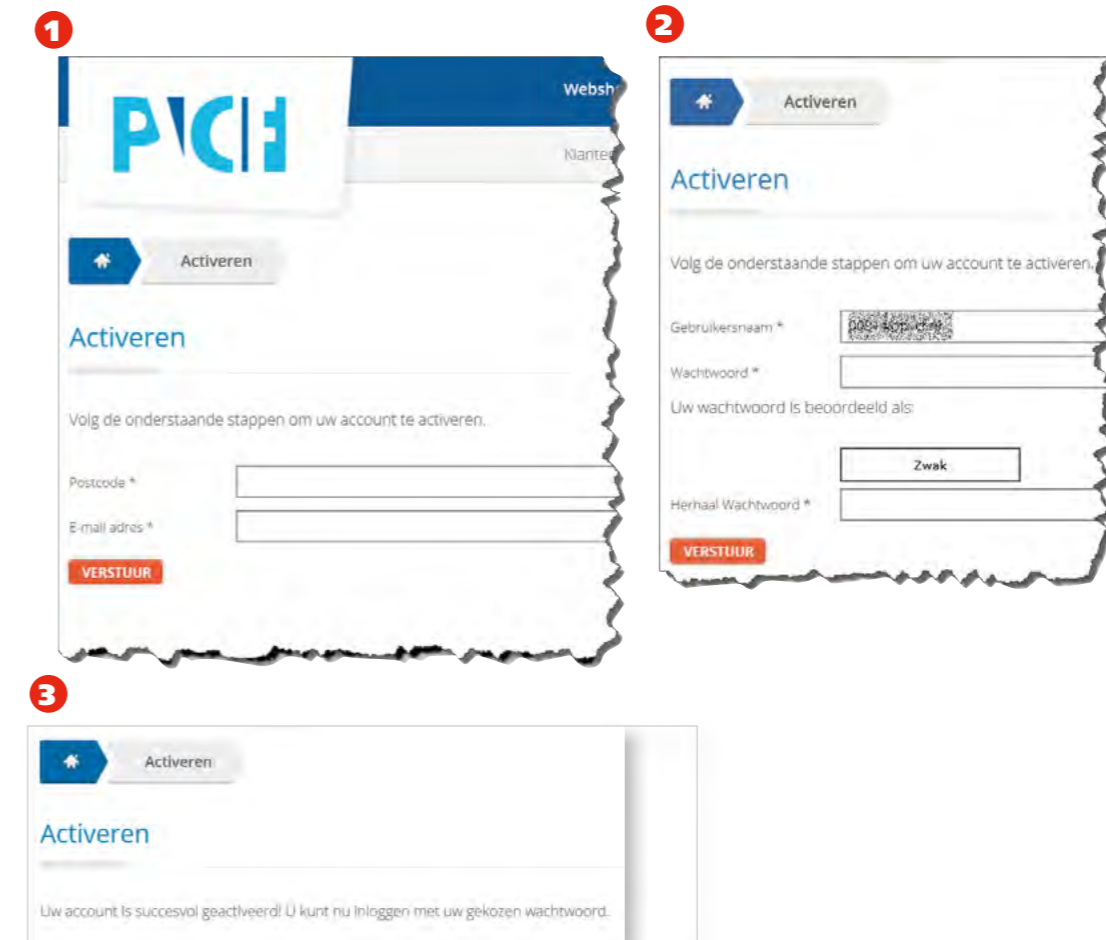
1

PICF

Websh

Klante

Activeren

Activeren

Volg de onderstaande stappen om uw account te activeren.

Postcode *

E-mail adres *

VERSTUUR

2

Activeren

Activeren

Volg de onderstaande stappen om uw account te activeren.

Gebruikersnaam * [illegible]

Wachtwoord *

Uw wachtwoord is beoordeeld als:

Zwak

Herhaal Wachtwoord *

VERSTUUR

3

Activeren

Activeren

Uw account is succesvol geactiveerd! U kunt nu inloggen met uw gekozen wachtwoord.